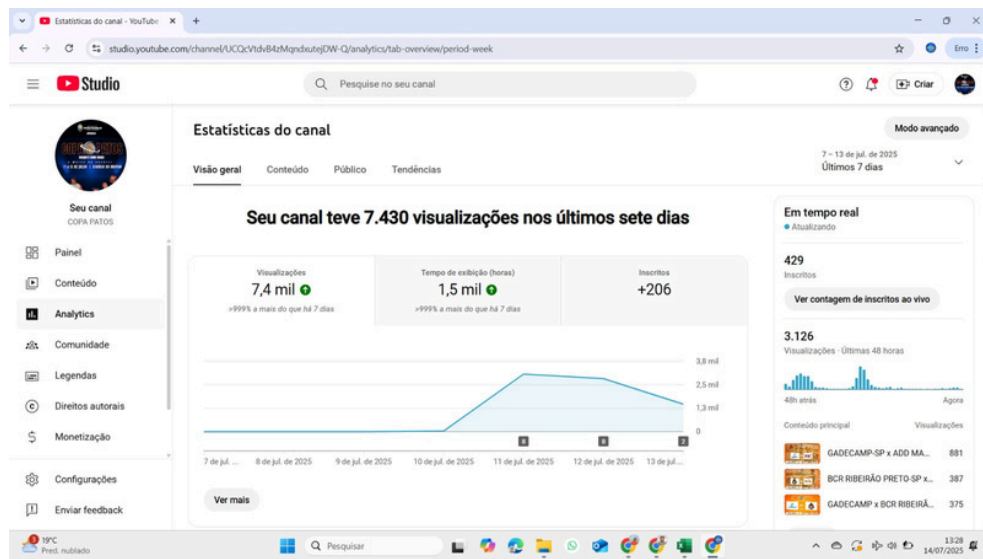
Estatísticas do canal - YouTube ×
+
studio.youtube.com/channel/UCQcVtdvB4zMqndxutejDW-Q/analytics/tab-overview/period-week
Erro

Studio
Pesquise no seu canal
Criar

Seu canal
COPA PATOS

Painel
Conteúdo
Analytics
Comunidade
Legendas
Direitos autorais
Monetização
Configurações
Enviar feedback

Estatísticas do canal
Modo avançado
Visão geral
Conteúdo
Público
Tendências
7 – 13 de jul. de 2025
Últimos 7 dias

Seu canal teve 7.430 visualizações nos últimos sete dias

| Visualizações | Tempo de exibição (horas) | Inscritos |
|---|---|---|
| 7,4 mil | 1,5 mil | +206 |
| >999% a mais do que há 7 dias | >999% a mais do que há 7 dias | |

3,8 mil
2,5 mil
1,3 mil
0
8
8
2
7 de jul. ...
8 de jul. de 2025
9 de jul. de 2025
10 de jul. de 2025
11 de jul. de 2025
12 de jul. de 2025
13 de jul. ...

Ver mais

Em tempo real
• Atualizando
429
Inscritos
Ver contagem de inscritos ao vivo
3.126
Visualizações · Últimas 48 horas
48h atrás
Agora
Conteúdo principal
Visualizações
GADECAMP-SP x ADD MA... 881
BCR RIBEIRÃO PRETO-SP x... 387
GADECAMP x BCR RIBEIRÃ... 375

19°C
Pred. nublado
Pesquisar
13:28
14/07/2025